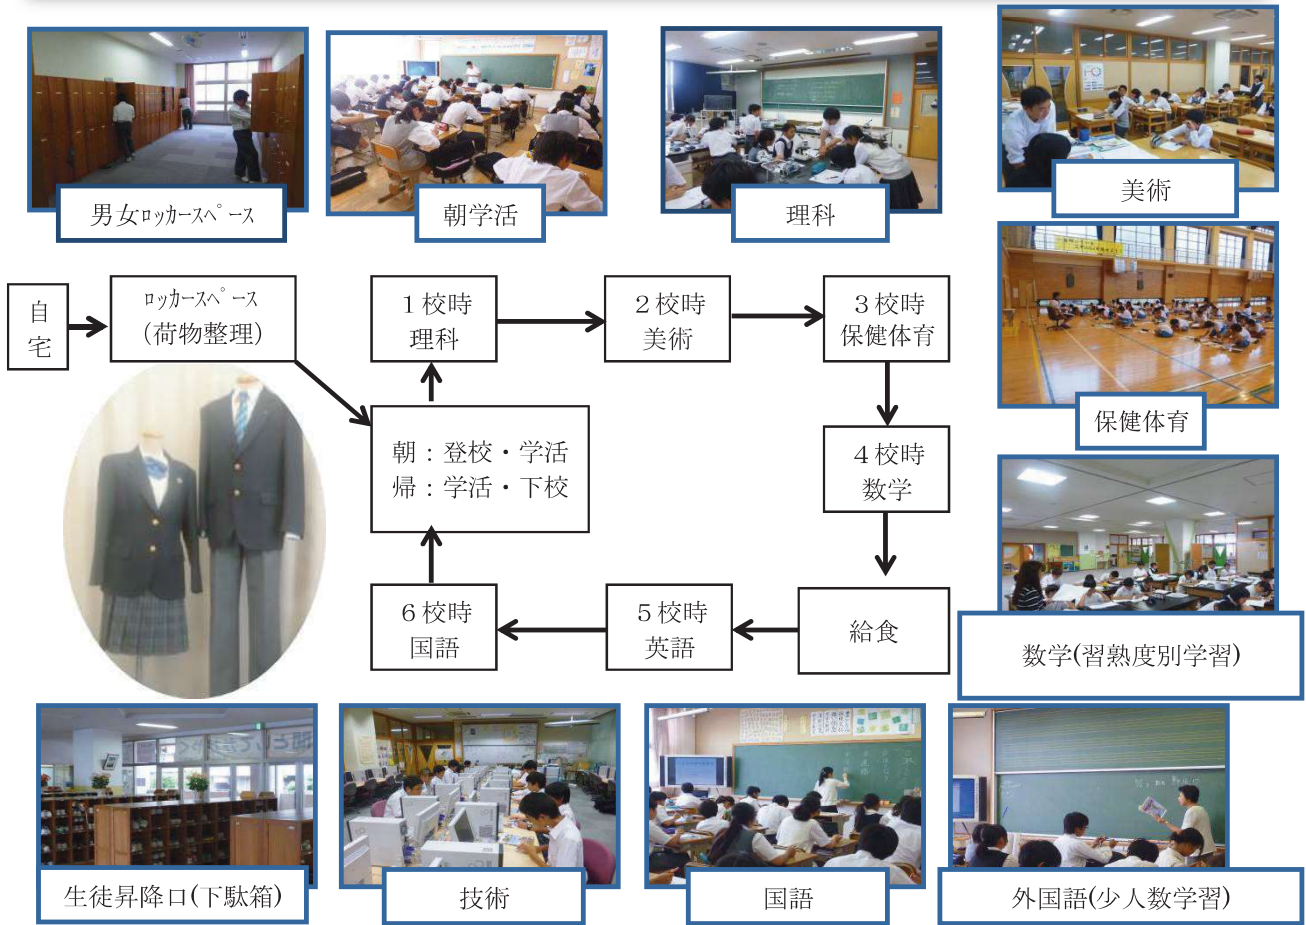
男女ﾛｯｶｰｽﾍﾟｰｽ

朝学活

理科

美術

自宅

ﾛｯｶｰｽﾍﾟｰｽ
(荷物整理)

1校時
理科

2校時
美術

3校時
保健体育

保健体育

朝：登校・学活
帰：学活・下校

4校時
数学

数学(習熟度別学習)

6校時
国語

5校時
英語

給食

生徒昇降口(下駄箱)

技術

国語

外国語(少人数学習)